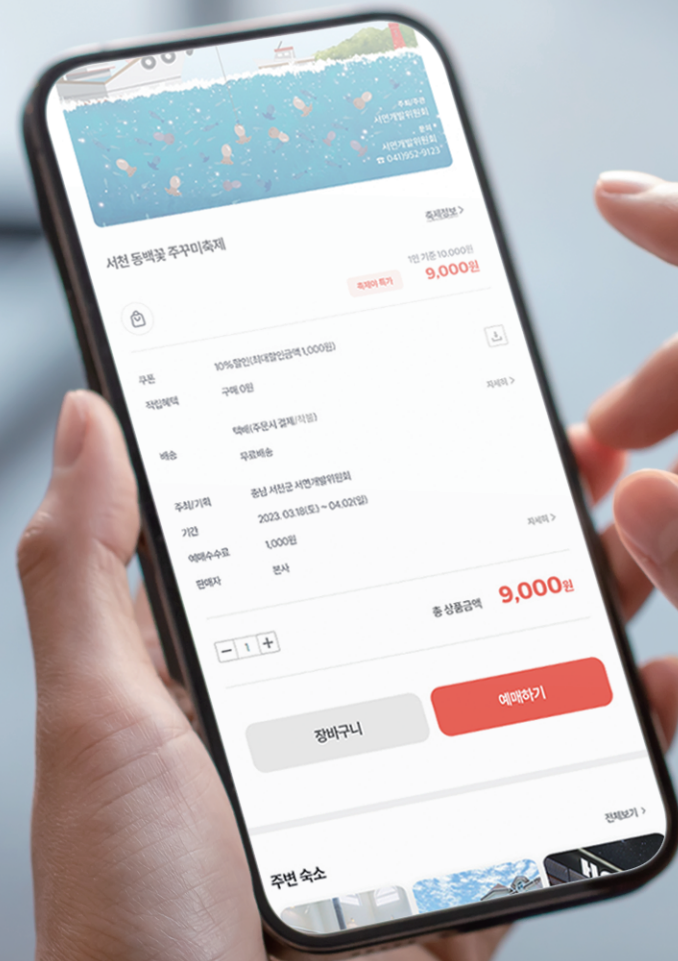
주최/주관
서면개발위원회
문의
서면개발위원회
☎ 041)952-9123

축제정보 >

서천 동백꽃 주꾸미축제

1인 기준 10,000원
축제야 특가
9,000원

쿠폰 10% 할인(최대할인금액 1,000원)
적립혜택 구매 0원
자세히 >

택배(주문시 결제/착불)
배송 무료배송

주최/기획 충남 서천군 서면개발위원회
기간 2023. 03.18(토) ~ 04.02(일)
예매수수료 1,000원
판매자 본사
자세히 >

총 상품금액 9,000원

− 1 +

장바구니
예매하기

전체보기 >

주변 숙소